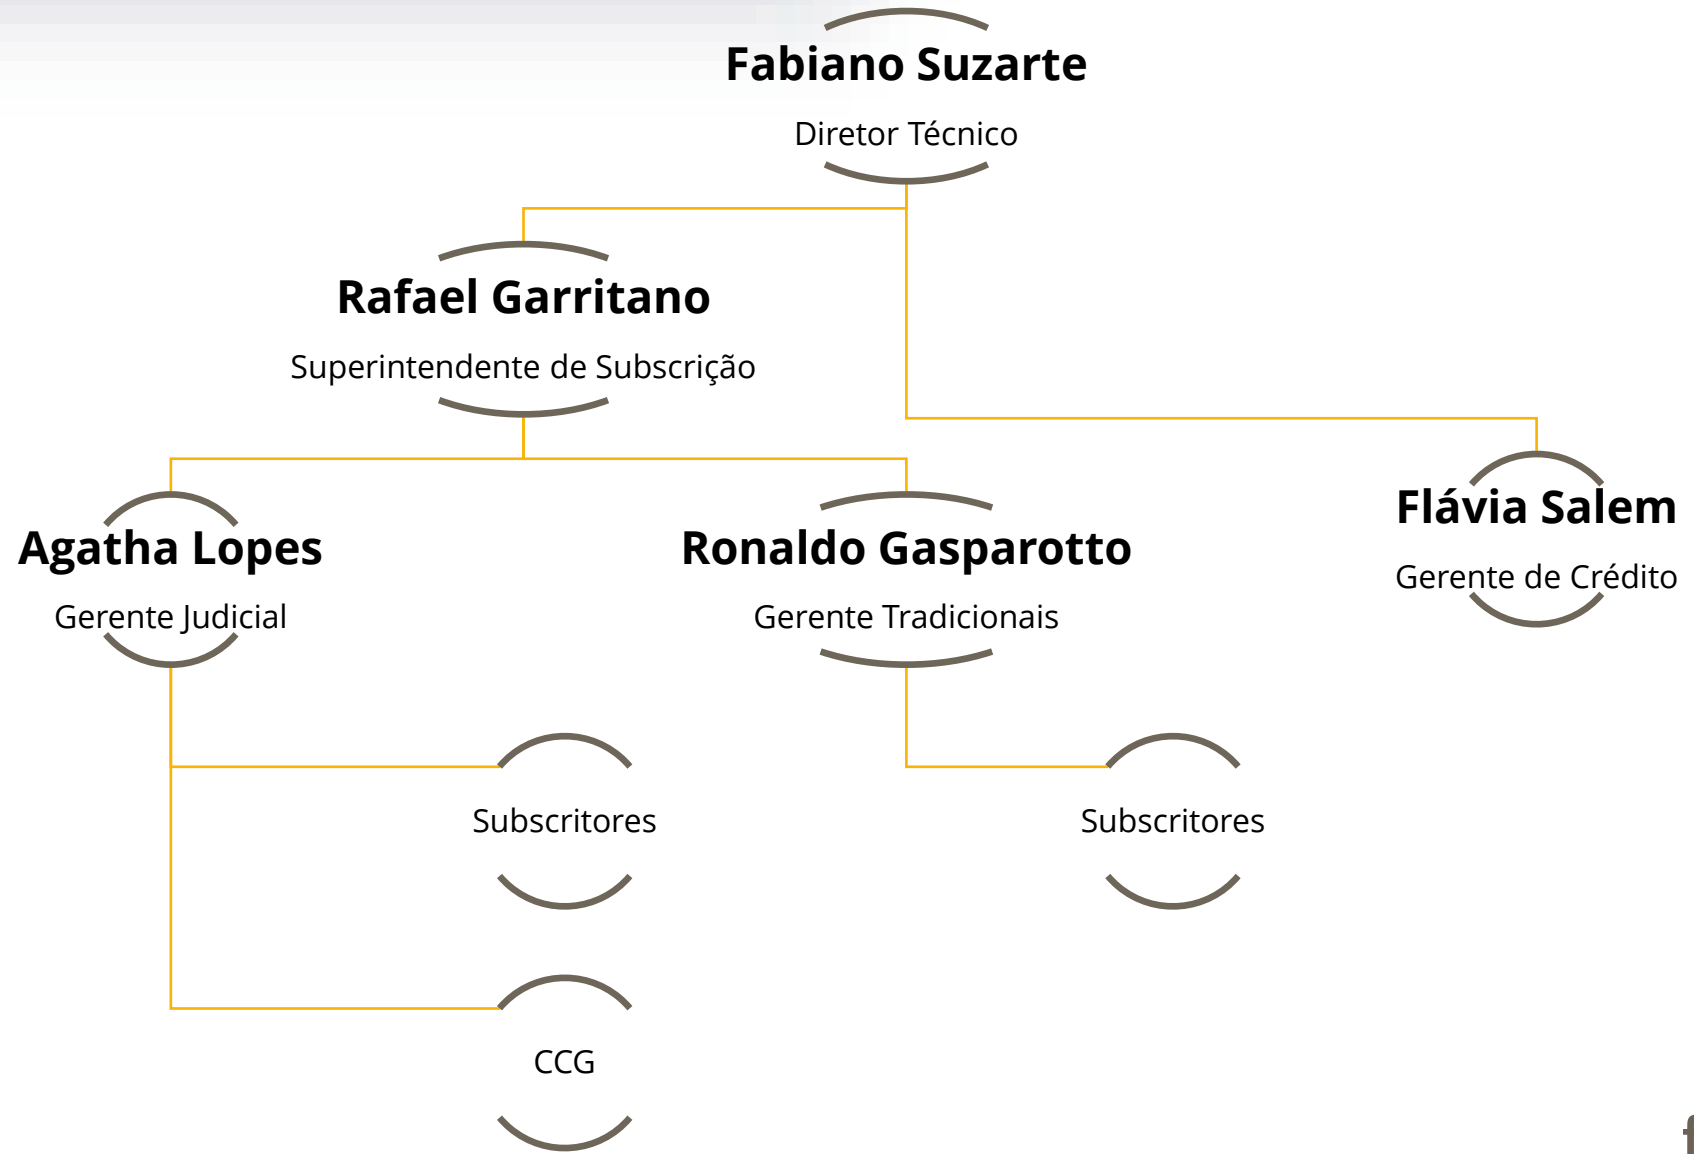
Fabiano Suzarte
Diretor Técnico

Rafael Garritano
Superintendente de Subscrição

Agatha Lopes
Gerente Judicial

Ronaldo Gasparotto
Gerente Tradicionais

Flávia Salem
Gerente de Crédito

Subscritores

Subscritores

CCG